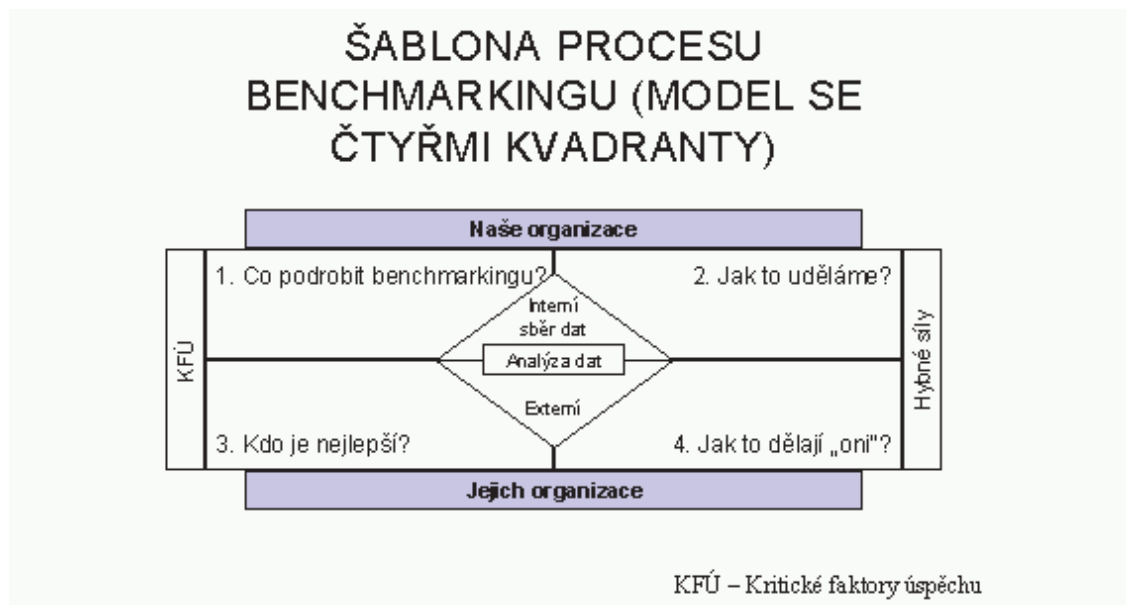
ŠABLONA PROCESU BENCHMARKINGU (MODEL SE ČTYŘMI KVADRANTY)

Naše organizace

KFÚ

1. Co podrobit benchmarkingu?

2. Jak to uděláme?

Interní sběr dat

Analýza dat

Externí

Hybné síly

3. Kdo je nejlepší?

4. Jak to dělají „oni"?

Jejich organizace

KFÚ – Kritické faktory úspěchu